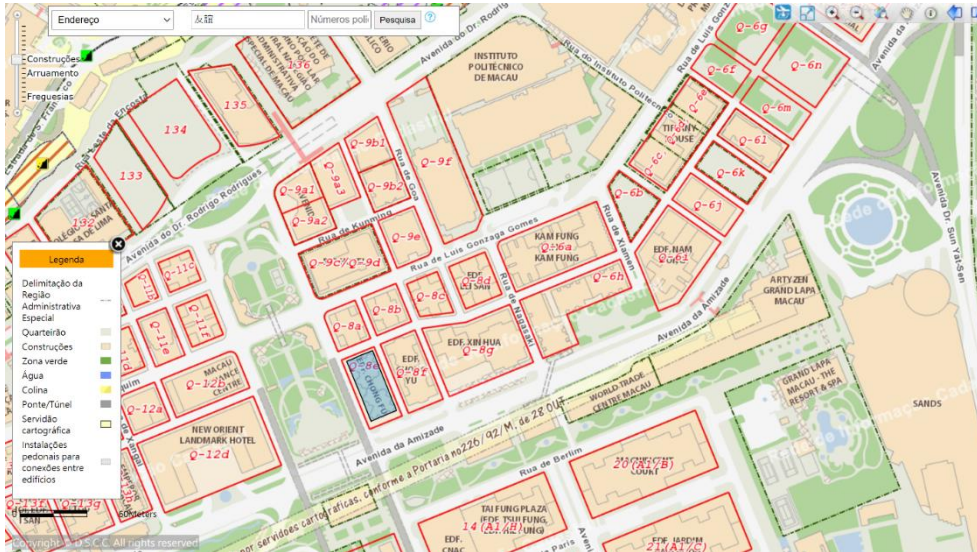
Endereço
友誼
Números poli
Pesquisa
Construções
Arruamento
Freguesias
Avenida do Dr. Rodrigues
INSTITUTO POLITÉCNICO DE MACAU
Rua do Instituto Politécnico
Rua de Luís Gonzaga Gomes
Q-6g
Q-6n
Q-6f
Q-6m
Q-6e
Q-6l
Q-6c
TIFFANY HOUSE
Q-6k
Q-6b
Q-6j
136
135
134
133
Avenida do Dr. Rodrigo Rodrigues
Q-9b1
Q-9a3
Q-9f
Q-9b2
Q-9a1
Q-9a2
Rua de Goa
Rua de Kunming
Q-9e
Q-9c
Q-9d
KAM FUNG
Q-6a
KAM FUNG
Rua de Xiamen
EDF. NAM
Q-6i
Q-6h
Q-5d
Rua de Nagasaki
Q-8c
Q-8b
Q-8a
EDF. XIN HUA
Q-8g
Q-8e
EDF.
Q-8f
YU
Avenida da Amizade
ARTYZEN GRAND LAPA MACAU
GRAND LAPA MACAU - THE RESORT & SPA
SANDS
WORLD TRADE CENTRE MACAU
Q-11c
Q-11b
Q-11f
Q-11e
Q-11d
MACAU
Q-12b
CENTRE
Q-12a
NEW ORIENT LANDMARK HOTEL
Q-12d
Avenida da Amizade
Rua de Berlim
20(A1/B)
COURT
TAI FUNG PLAZA
14 (A1/A)
EDF.
21(A1/C)
Legenda
Delimitação da Região Administrativa Especial
Quarteirão
Construções
Zona verde
Água
Colina
Ponte/Túnel
Servidão cartográfica
Instalações pedonais para conexões entre edifícios
servidões cartográficas, conforme a Portaria no226/02/M, de 28 OUT
60 meters
Copyright © D.S.C.C. All rights reserved